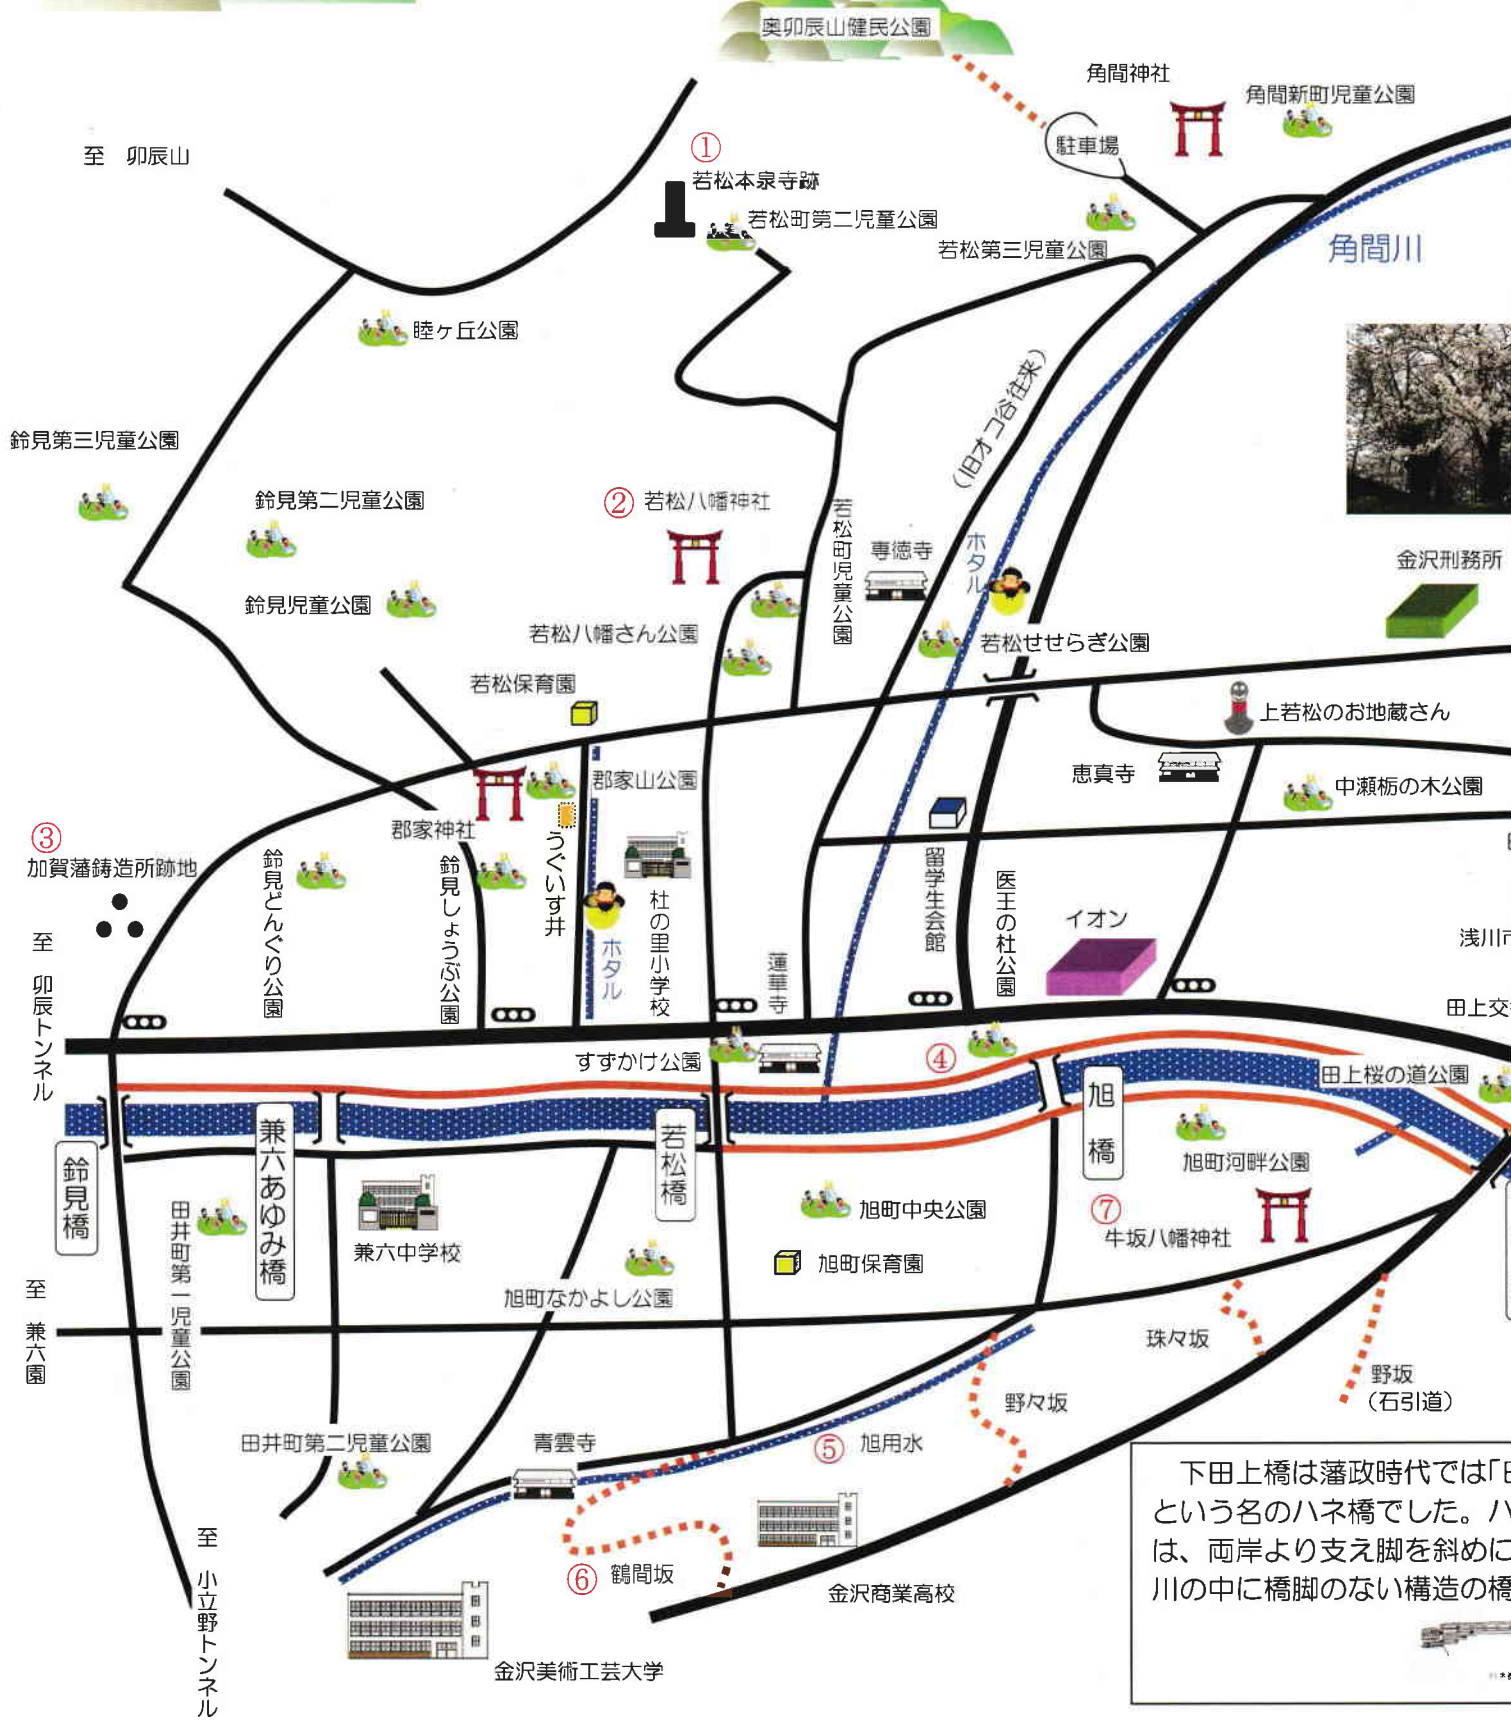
奥卯辰山健民公園

角間神社

角間新町児童公園

至　卯辰山

①
若松本泉寺跡

若松町第二児童公園

駐車場

若松第三児童公園

角間川

睦ヶ丘公園

鈴見第三児童公園

鈴見第二児童公園

②若松八幡神社

若松町児童公園

（旧オコ谷往来）

専徳寺

ホタル

金沢刑務所

鈴見児童公園

若松八幡さん公園

若松せせらぎ公園

若松保育園

上若松のお地蔵さん

郡家山公園

恵真寺

中瀬栃の木公園

③
加賀藩鋳造所跡地

郡家神社

鈴見どんぐり公園

鈴見しょうぶ公園

うぐいす井

ホタル

杜の里小学校

蓮華寺

留学生会館

医王の杜公園

イオン

浅川市

至　卯辰トンネル

田上交

すずかけ公園

④

田上桜の道公園

鈴見橋

兼六あゆみ橋

若松橋

旭橋

旭町河畔公園

田井町第一児童公園

兼六中学校

旭町中央公園

⑦
牛坂八幡神社

旭町保育園

旭町なかよし公園

至　兼六園

珠々坂

野坂
（石引道）

野々坂

田井町第二児童公園

青雲寺

⑤　旭用水

下田上橋は藩政時代では「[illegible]という名のハネ橋でした。ハ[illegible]は、両岸より支え脚を斜めに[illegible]川の中に橋脚のない構造の橋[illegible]

⑥　鶴間坂

至　小立野トンネル

金沢商業高校

金沢美術工芸大学